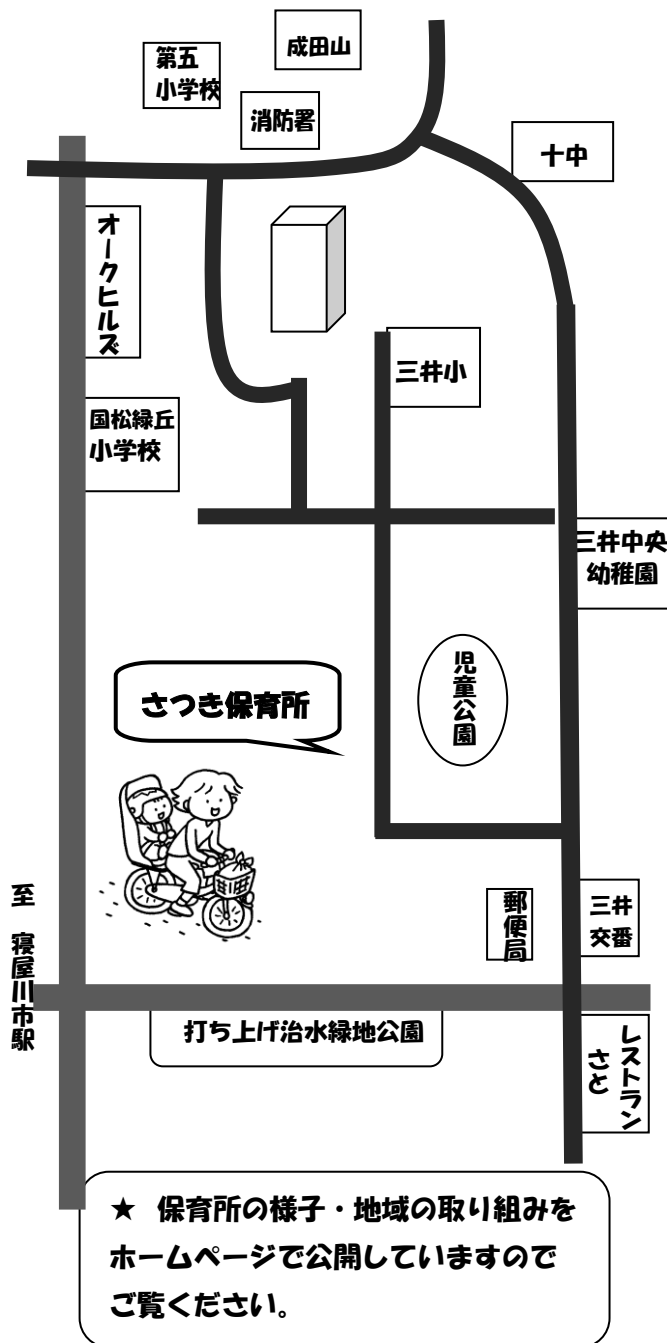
成田山

第五
小学校

消防署

十中

オークヒルズ

三井小

国松緑丘
小学校

三井中央
幼稚園

さつき保育所

児童公園

郵便局

三井
交番

至 寝屋川市駅

打ち上げ治水緑地公園

レストラン
さと

★ 保育所の様子・地域の取り組みをホームページで公開していますのでご覧ください。